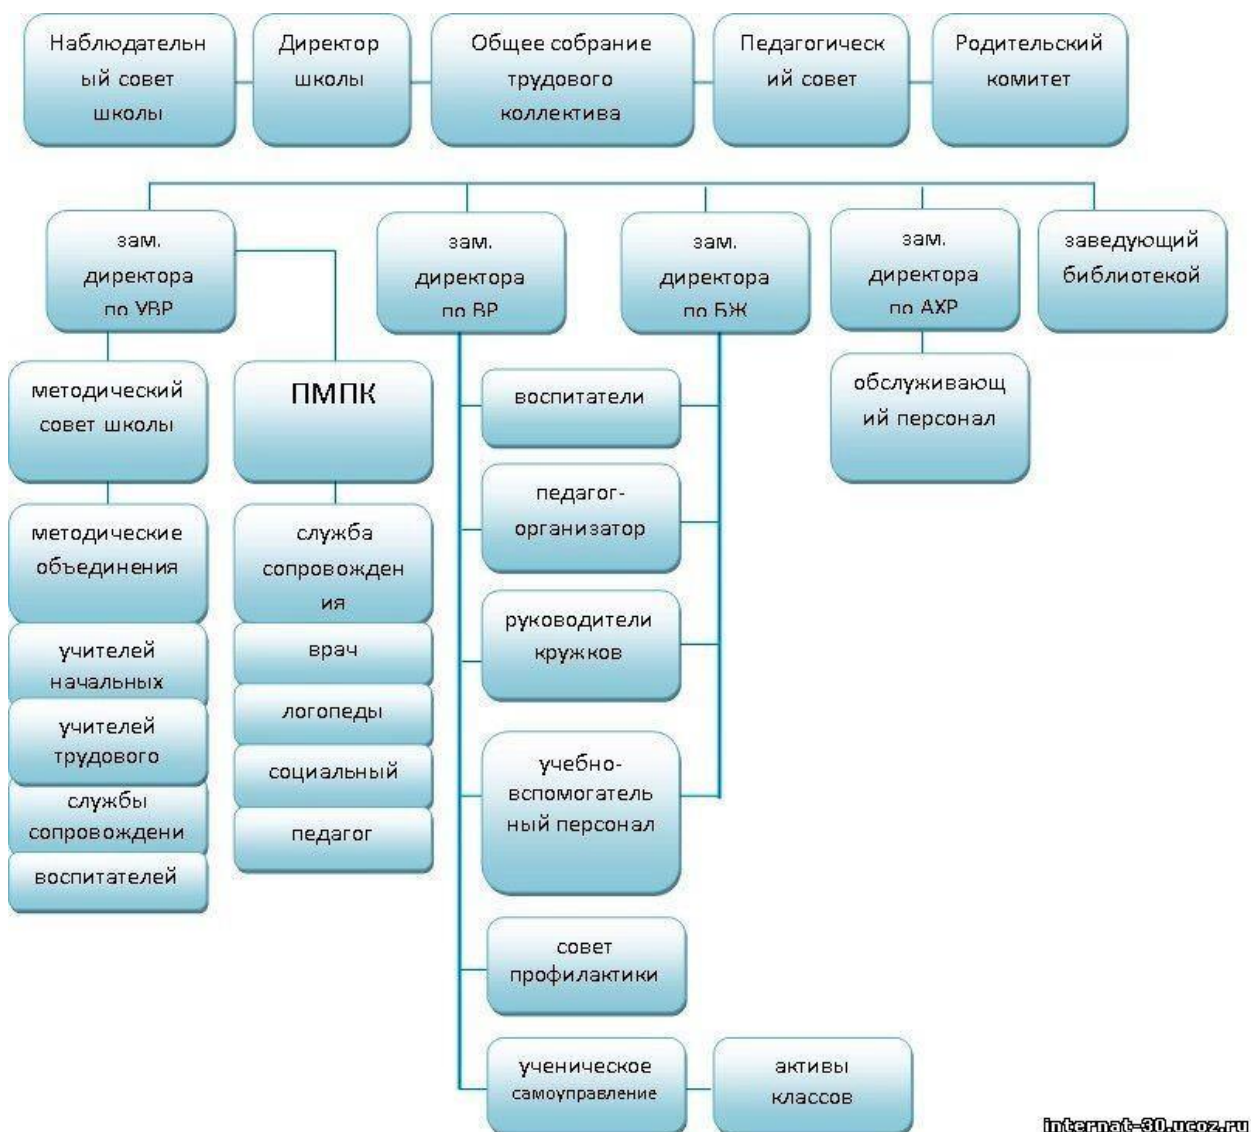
Наблюдательный совет школы

Директор школы

Общее собрание трудового коллектива

Педагогический совет

Родительский комитет

зам. директора по УВР

зам. директора по ВР

зам. директора по БЖ

зам. директора по АХР

заведующий библиотекой

методический совет школы

ПМПК

воспитатели

обслуживающий персонал

методические объединения

служба сопровождения

педагог-организатор

учителей начальных

врач

руководители кружков

учителей трудового

логопеды

службы сопровождени

социальный

учебно-вспомогательный персонал

воспитателей

педагог

совет профилактики

ученическое самоуправление

активы классов

internat-30.ucoz.ru